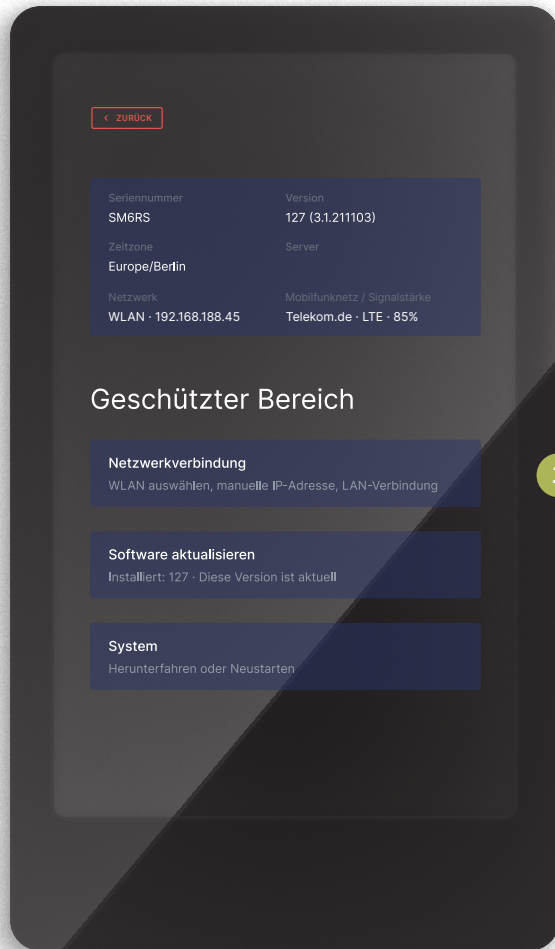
‹ ZURÜCK

| Seriennummer | Version |
|---|---|
| SM6RS | 127 (3.1.211103) |
| Zeitzone | Server |
| Europe/Berlin | |
| Netzwerk | Mobilfunknetz / Signalstärke |
| WLAN · 192.168.188.45 | Telekom.de · LTE · 85% |

Geschützter Bereich

Netzwerkverbindung
WLAN auswählen, manuelle IP-Adresse, LAN-Verbindung

Software aktualisieren
Installiert: 127 · Diese Version ist aktuell

System
Herunterfahren oder Neustarten